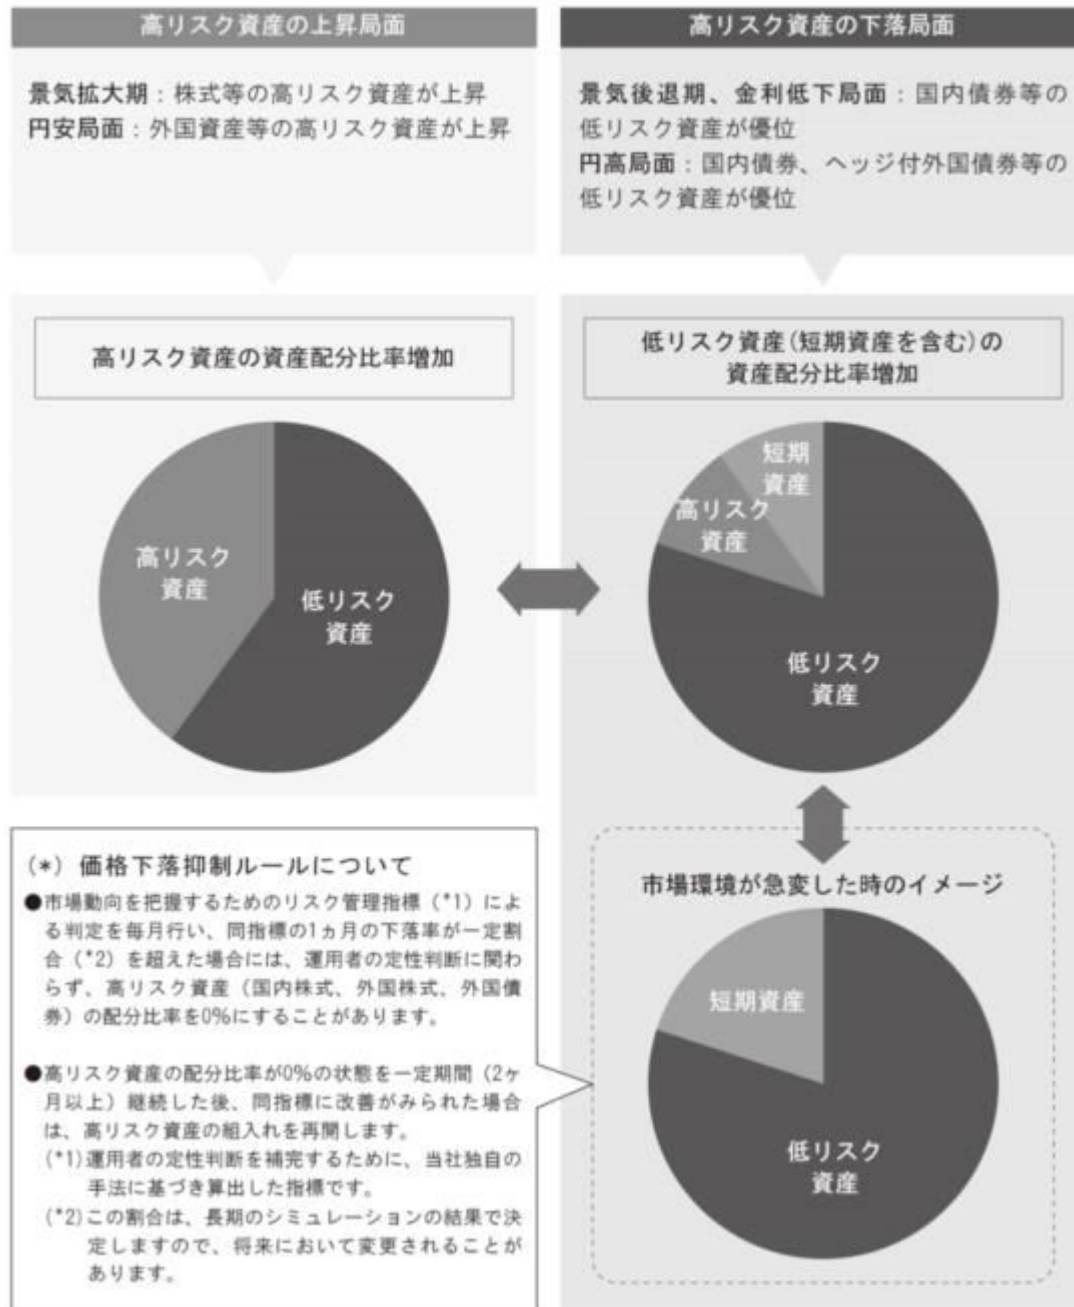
高リスク資産の上昇局面

景気拡大期：株式等の高リスク資産が上昇
円安局面：外国資産等の高リスク資産が上昇

高リスク資産の下落局面

景気後退期、金利低下局面：国内債券等の低リスク資産が優位
円高局面：国内債券、ヘッジ付外国債券等の低リスク資産が優位

高リスク資産の資産配分比率増加

高リスク資産

低リスク資産

低リスク資産（短期資産を含む）の資産配分比率増加

短期資産

高リスク資産

低リスク資産

市場環境が急変した時のイメージ

短期資産

低リスク資産

（*）価格下落抑制ルールについて

●市場動向を把握するためのリスク管理指標（*1）による判定を毎月行い、同指標の1ヵ月の下落率が一定割合（*2）を超えた場合には、運用者の定性判断に関わらず、高リスク資産（国内株式、外国株式、外国債券）の配分比率を0%にすることがあります。

●高リスク資産の配分比率が0%の状態を一定期間（2ヶ月以上）継続した後、同指標に改善がみられた場合は、高リスク資産の組入れを再開します。
（*1）運用者の定性判断を補完するために、当社独自の手法に基づき算出した指標です。
（*2）この割合は、長期のシミュレーションの結果で決定しますので、将来において変更されることがあります。